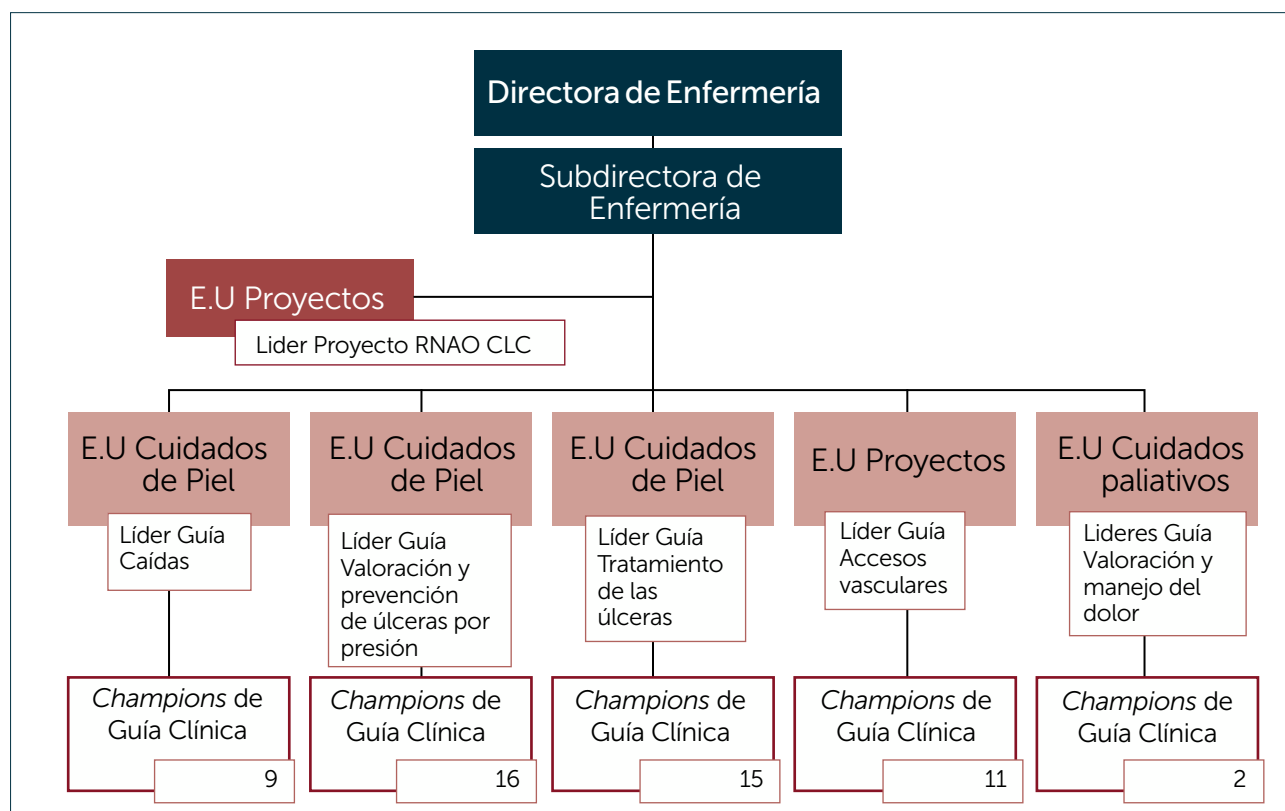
Directora de Enfermería

Subdirectora de Enfermería

E.U Proyectos

Lider Proyecto RNAO CLC

E.U Cuidados de Piel

Líder Guía Caídas

Champions de Guía Clínica

9

E.U Cuidados de Piel

Líder Guía Valoración y prevención de úlceras por presión

Champions de Guía Clínica

16

E.U Cuidados de Piel

Líder Guía Tratamiento de las úlceras

Champions de Guía Clínica

15

E.U Proyectos

Líder Guía Accesos vasculares

Champions de Guía Clínica

11

E.U Cuidados paliativos

Lideres Guía Valoración y manejo del dolor

Champions de Guía Clínica

2